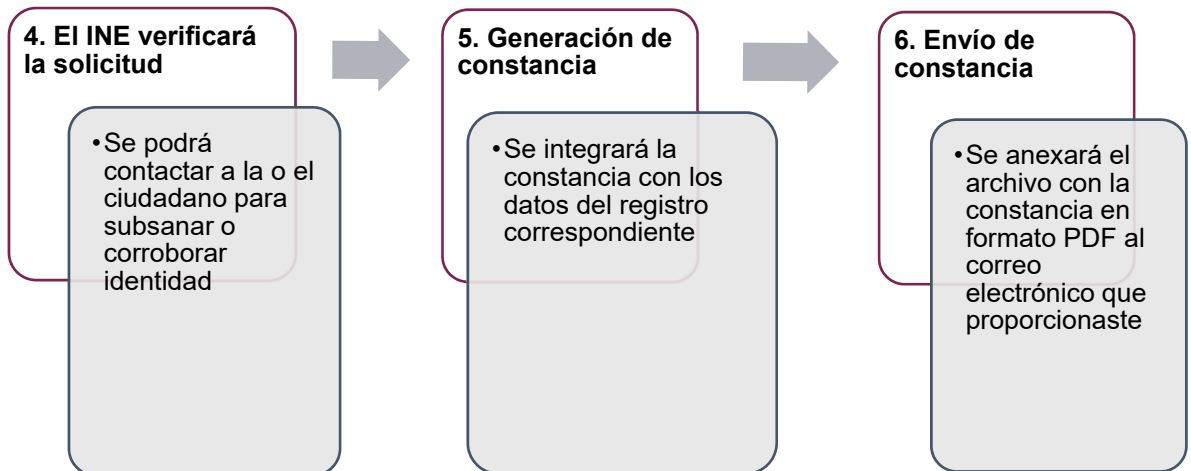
4. El INE verificará la solicitud

• Se podrá contactar a la o el ciudadano para subsanar o corroborar identidad

5. Generación de constancia

• Se integrará la constancia con los datos del registro correspondiente

6. Envío de constancia

• Se anexará el archivo con la constancia en formato PDF al correo electrónico que proporcionaste